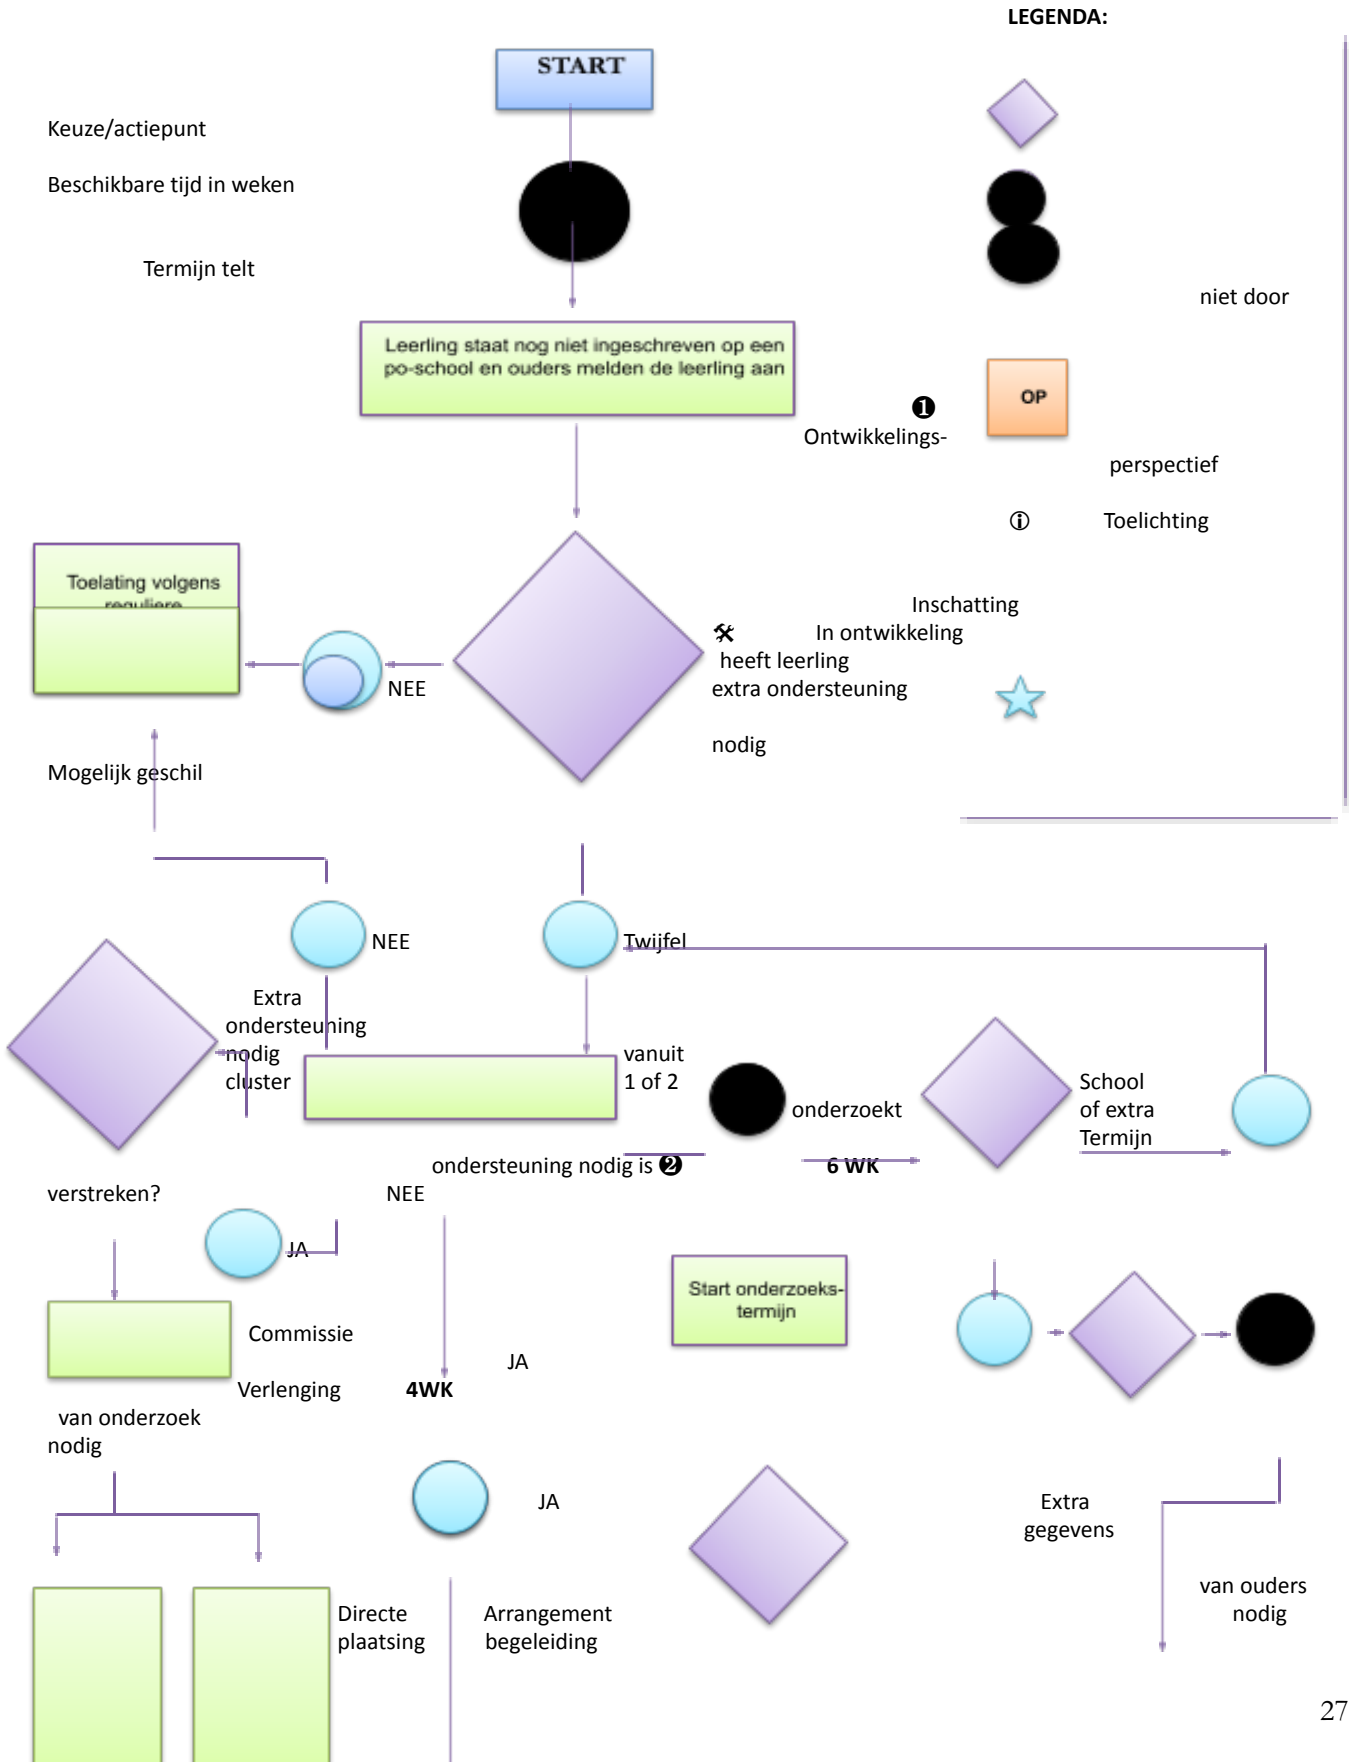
LEGENDA:

START

Keuze/actiepunt

Beschikbare tijd in weken

Termijn telt

niet door

Leerling staat nog niet ingeschreven op een po-school en ouders melden de leerling aan

❶ Ontwikkelings-

OP

perspectief

ⓘ Toelichting

Toelating volgens reguliere

Inschatting

🛠 In ontwikkeling

heeft leerling extra ondersteuning

NEE

nodig

Mogelijk geschil

NEE

Twijfel

Extra ondersteuning nodig cluster

vanuit 1 of 2

onderzoekt

School of extra Termijn

ondersteuning nodig is ❷

6 WK

verstreken?

NEE

JA

Start onderzoeks-termijn

Commissie

JA

Verlenging

4WK

van onderzoek nodig

JA

Extra gegevens

Directe plaatsing

Arrangement begeleiding

van ouders nodig

27